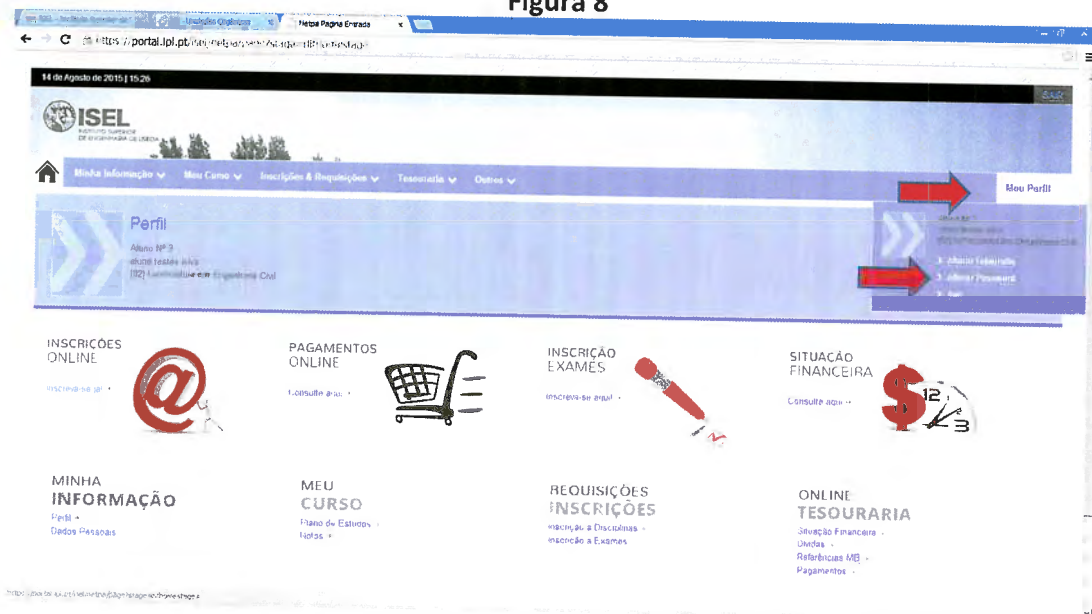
Figura 8

Netpa Pagina Entrada

https://portal.ipl.pt/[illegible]

14 de Agosto de 2015 | 15:26

SAIR

ISEL
INSTITUTO SUPERIOR DE ENGENHARIA DE LISBOA

Minha Informação Meu Curso Inscrições & Requisições Tesouraria Outros

Meu Perfil

Perfil
Aluno Nº 3
aluno testes silva
[32] Licenciatura em Engenharia Civil

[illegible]
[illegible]
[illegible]
1. Alterar Fotografia
2. Alterar Password
3. Sair

INSCRIÇÕES ONLINE
Inscreva-se já! »

PAGAMENTOS ONLINE
Consulte aqui »

INSCRIÇÃO EXAMES
Inscreva-se aqui! »

SITUAÇÃO FINANCEIRA
Consulte aqui »

MINHA INFORMAÇÃO
Perfil »
Dados Pessoais

MEU CURSO
Plano de Estudos »
Notas »

REQUISIÇÕES INSCRIÇÕES
Inscrição a Disciplinas »
Inscrição a Exames

ONLINE TESOURARIA
Situação Financeira »
Dívidas »
Referências MB »
Pagamentos »

https://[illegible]